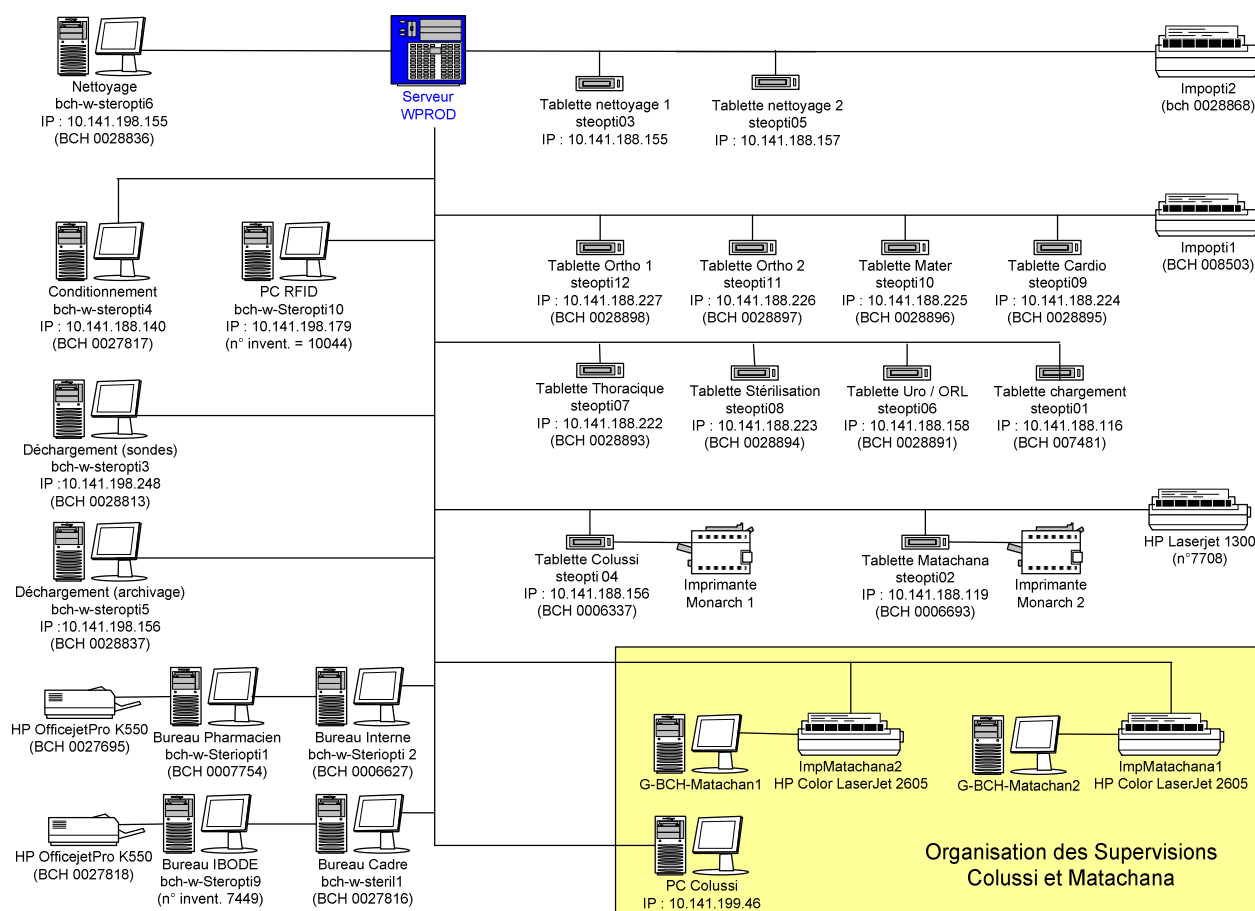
Nettoyage
bch-w-steropti6
IP : 10.141.198.155
(BCH 0028836)

Serveur
WPROD

Tablette nettoyage 1
steopti03
IP : 10.141.188.155

Tablette nettoyage 2
steopti05
IP : 10.141.188.157

Impopti2
(bch 0028868)

Conditionnement
bch-w-steropti4
IP : 10.141.188.140
(BCH 0027817)

PC RFID
bch-w-Steropti10
IP : 10.141.198.179
(n° invent. = 10044)

Tablette Ortho 1
steopti12
IP : 10.141.188.227
(BCH 0028898)

Tablette Ortho 2
steopti11
IP : 10.141.188.226
(BCH 0028897)

Tablette Mater
steopti10
IP : 10.141.188.225
(BCH 0028896)

Tablette Cardio
steopti09
IP : 10.141.188.224
(BCH 0028895)

Impopti1
(BCH 008503)

Tablette Thoracique
steopti07
IP : 10.141.188.222
(BCH 0028893)

Tablette Stérilisation
steopti08
IP : 10.141.188.223
(BCH 0028894)

Tablette Uro / ORL
steopti06
IP : 10.141.188.158
(BCH 0028891)

Tablette chargement
steopti01
IP : 10.141.188.116
(BCH 007481)

Déchargement (sondes)
bch-w-steropti3
IP :10.141.198.248
(BCH 0028813)

Déchargement (archivage)
bch-w-steropti5
IP :10.141.198.156
(BCH 0028837)

Tablette Colussi
steopti 04
IP : 10.141.188.156
(BCH 0006337)

Imprimante
Monarch 1

Tablette Matachana
steopti02
IP : 10.141.188.119
(BCH 0006693)

Imprimante
Monarch 2

HP Laserjet 1300
(n°7708)

HP OfficejetPro K550
(BCH 0027695)

Bureau Pharmacien
bch-w-Steriopti1
(BCH 0007754)

Bureau Interne
bch-w-Steriopti 2
(BCH 0006627)

G-BCH-Matachan1

ImpMatachana2
HP Color LaserJet 2605

G-BCH-Matachan2

ImpMatachana1
HP Color LaserJet 2605

HP OfficejetPro K550
(BCH 0027818)

Bureau IBODE
bch-w-Steropti9
(n° invent. 7449)

Bureau Cadre
bch-w-steril1
(BCH 0027816)

PC Colussi
IP : 10.141.199.46

Organisation des Supervisions
Colussi et Matachana